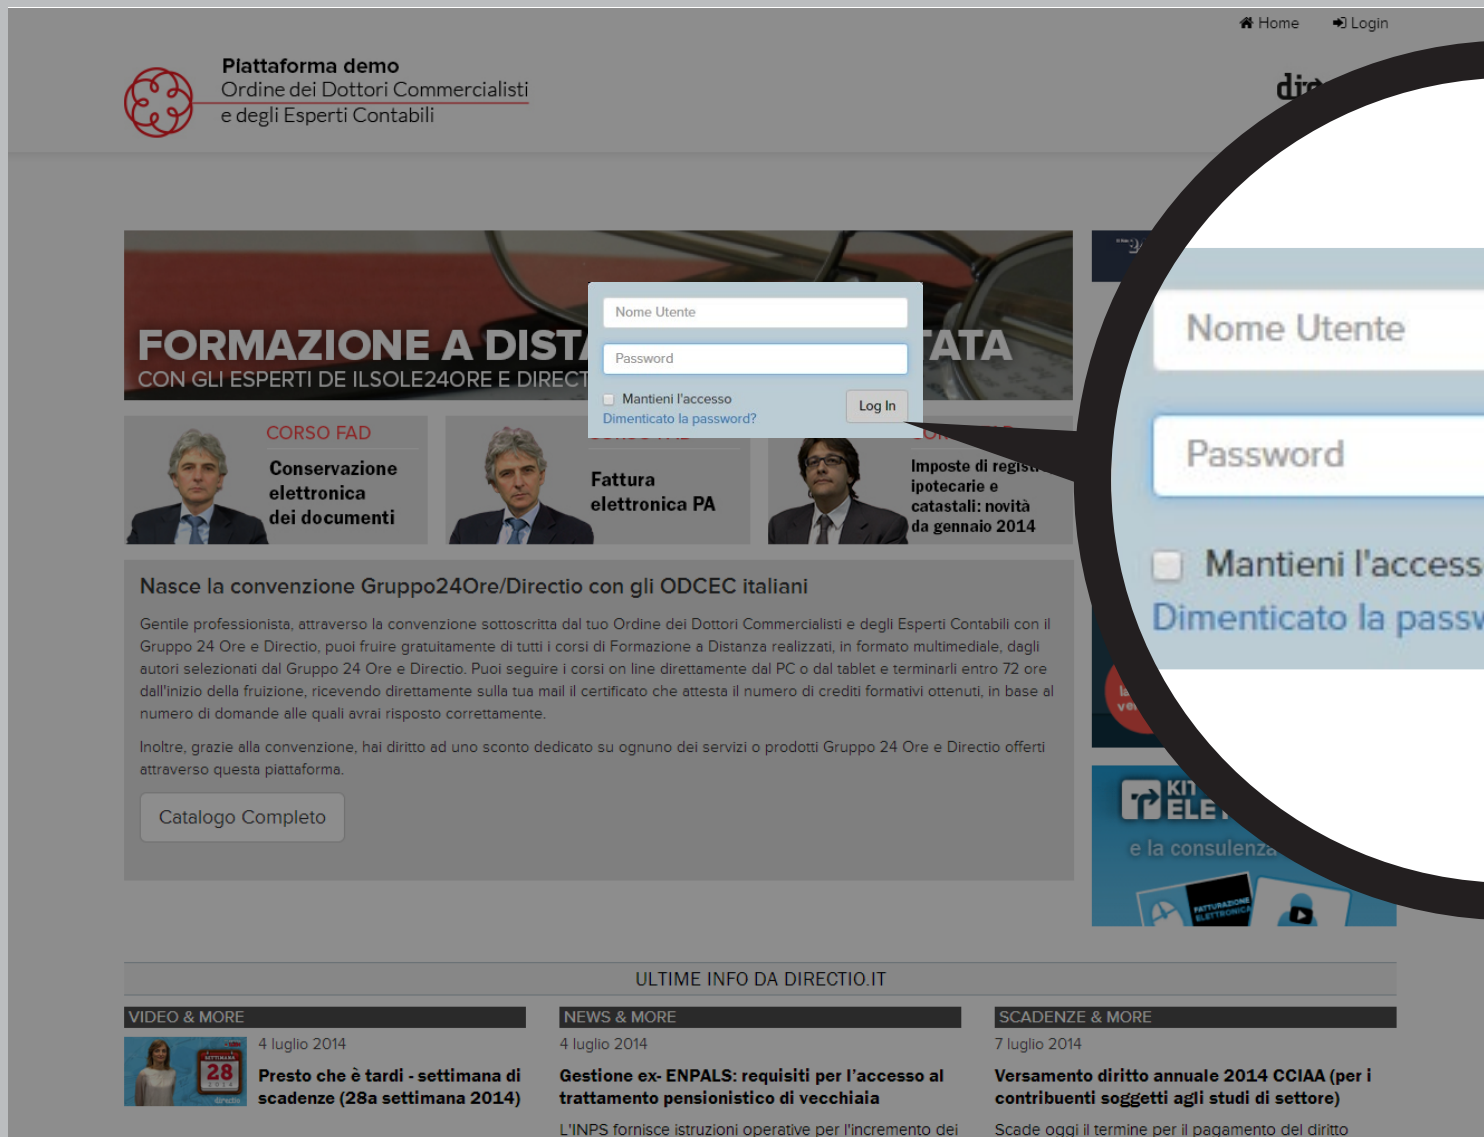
Home Login

Piattaforma demo
Ordine dei Dottori Commercialisti
e degli Esperti Contabili

dir

FORMAZIONE A DIST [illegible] TATA
CON GLI ESPERTI DE ILSOLE24ORE E DIRECT

Nome Utente
Password
Mantieni l'accesso
Dimenticato la password?
Log In

Nome Utente
Password
Mantieni l'access
Dimenticato la passw

CORSO FAD
Conservazione elettronica dei documenti

Fattura elettronica PA

Imposte di regis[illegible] ipotecarie e catastali: novità da gennaio 2014

Nasce la convenzione Gruppo24Ore/Directio con gli ODCEC italiani

Gentile professionista, attraverso la convenzione sottoscritta dal tuo Ordine dei Dottori Commercialisti e degli Esperti Contabili con il Gruppo 24 Ore e Directio, puoi fruire gratuitamente di tutti i corsi di Formazione a Distanza realizzati, in formato multimediale, dagli autori selezionati dal Gruppo 24 Ore e Directio. Puoi seguire i corsi on line direttamente dal PC o dal tablet e terminarli entro 72 ore dall'inizio della fruizione, ricevendo direttamente sulla tua mail il certificato che attesta il numero di crediti formativi ottenuti, in base al numero di domande alle quali avrai risposto correttamente.

Inoltre, grazie alla convenzione, hai diritto ad uno sconto dedicato su ognuno dei servizi o prodotti Gruppo 24 Ore e Directio offerti attraverso questa piattaforma.

Catalogo Completo

KI ELE
e la consulenza
FATTURAZIONE ELETTRONICA

ULTIME INFO DA DIRECTIO.IT

VIDEO & MORE
4 luglio 2014
Presto che è tardi - settimana di scadenze (28a settimana 2014)

NEWS & MORE
4 luglio 2014
Gestione ex- ENPALS: requisiti per l'accesso al trattamento pensionistico di vecchiaia
L'INPS fornisce istruzioni operative per l'incremento dei

SCADENZE & MORE
7 luglio 2014
Versamento diritto annuale 2014 CCIAA (per i contribuenti soggetti agli studi di settore)
Scade oggi il termine per il pagamento del diritto